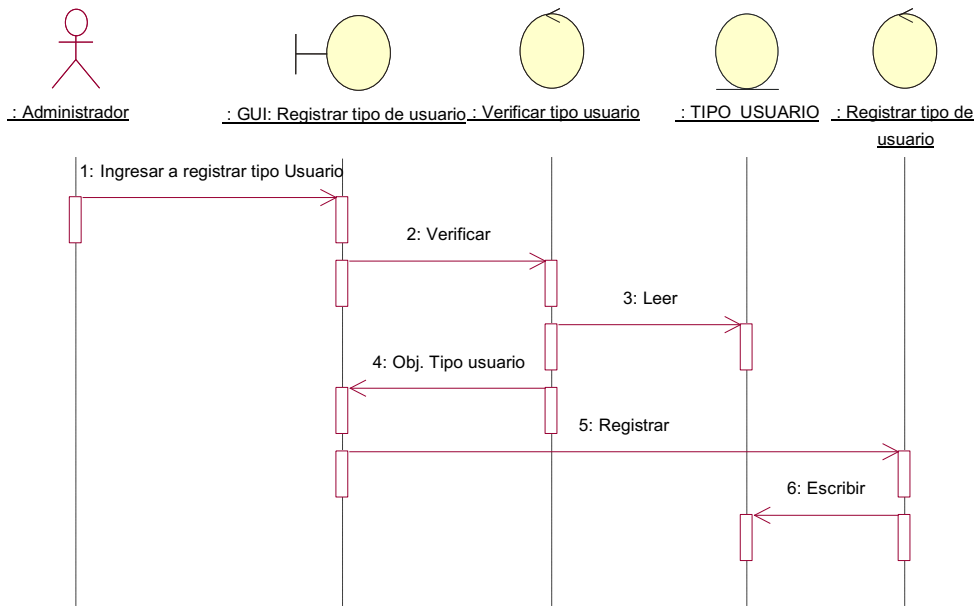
: Administrador

: GUI: Registrar tipo de usuario

: Verificar tipo usuario

: TIPO_USUARIO

: Registrar tipo de usuario

1: Ingresar a registrar tipo Usuario

2: Verificar

3: Leer

4: Obj. Tipo usuario

5: Registrar

6: Escribir